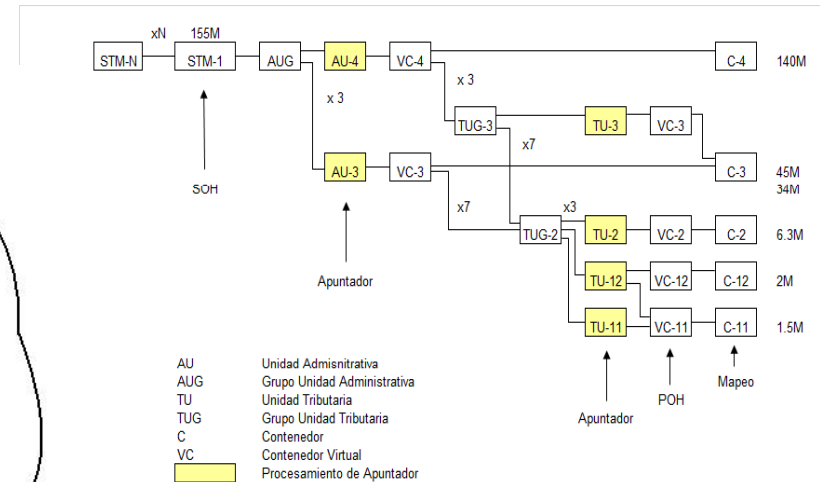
xN 155M
STM-N STM-1 AUG AU-4 VC-4 C-4 140M
x 3
x 3
TUG-3 TU-3 VC-3
x7
SOH
AU-3 VC-3 C-3 45M
34M
x7 x3
TUG-2 TU-2 VC-2 C-2 6.3M
Apuntador
TU-12 VC-12 C-12 2M
TU-11 VC-11 C-11 1.5M
Apuntador POH Mapeo

| | |
|---|---|
| AU | Unidad Admsnitrativa |
| AUG | Grupo Unidad Administrativa |
| TU | Unidad Tributaria |
| TUG | Grupo Unidad Tributaria |
| C | Contenedor |
| VC | Contenedor Virtual |
| | Procesamiento de Apuntador |